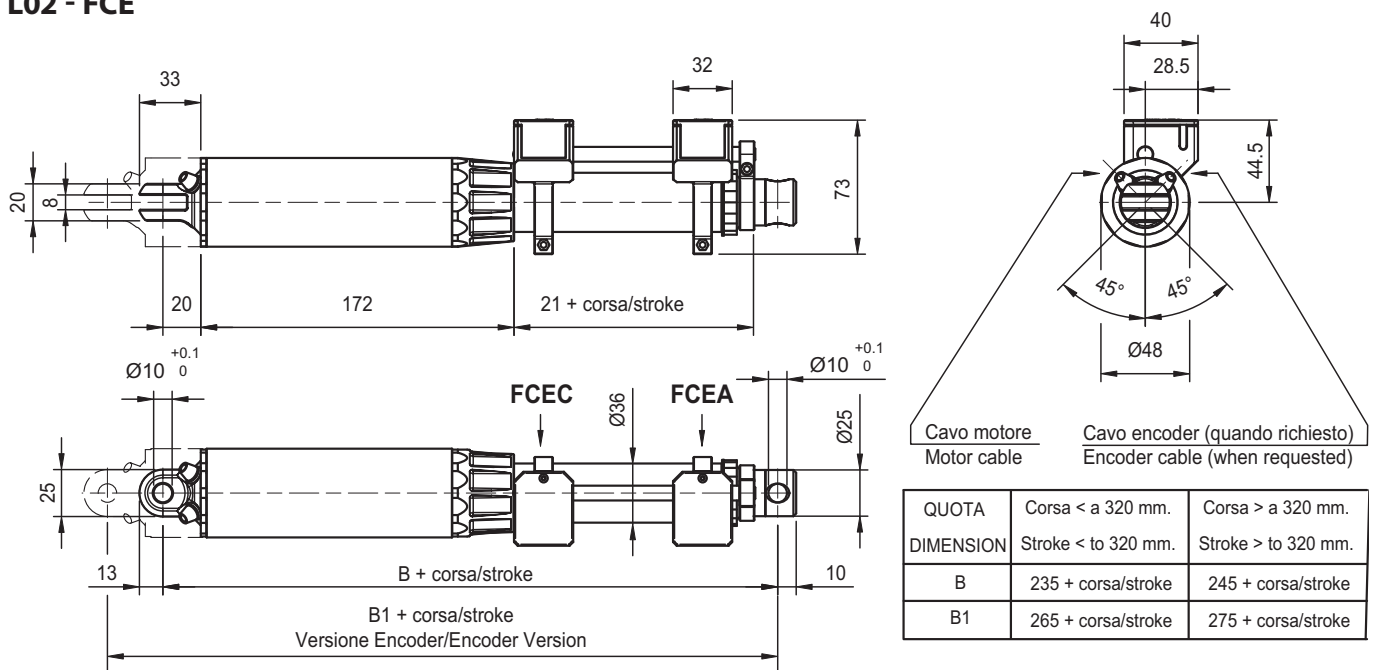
L02 - FCE

33

32

20

8

73

20

172

21 + corsa/stroke

40

28.5

44.5

45°

45°

Ø48

$Ø10\ ^{+0.1}_{0}$

$Ø10\ ^{+0.1}_{0}$

FCEC

FCEA

Ø36

Ø25

25

13

B + corsa/stroke

10

B1 + corsa/stroke
Versione Encoder/Encoder Version

Cavo motore
Motor cable

Cavo encoder (quando richiesto)
Encoder cable (when requested)

| QUOTA DIMENSION | Corsa < a 320 mm. Stroke < to 320 mm. | Corsa > a 320 mm. Stroke > to 320 mm. |
|---|---|---|
| B | 235 + corsa/stroke | 245 + corsa/stroke |
| B1 | 265 + corsa/stroke | 275 + corsa/stroke |